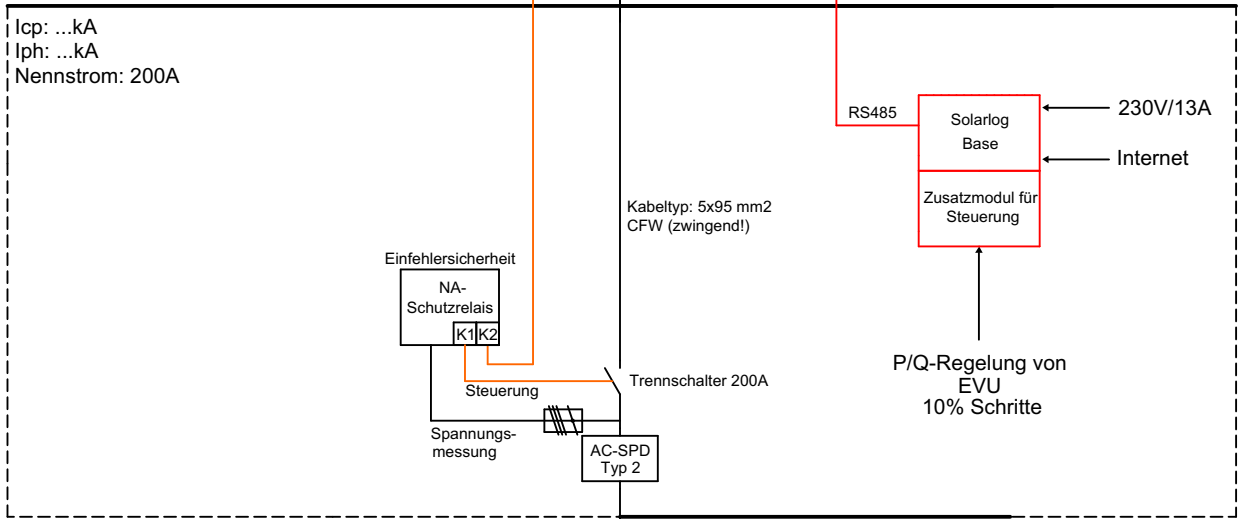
Icp: ...kA
Iph: ...kA
Nennstrom: 200A

RS485

Solarlog
Base

230V/13A

Internet

Zusatzmodul für
Steuerung

Kabeltyp: 5x95 mm2
CFW (zwingend!)

Einfehlersicherheit

NA-
Schutzrelais

K1 K2

Steuerung

Trennschalter 200A

Spannungsmessung

AC-SPD
Typ 2

P/Q-Regelung von
EVU
10% Schritte